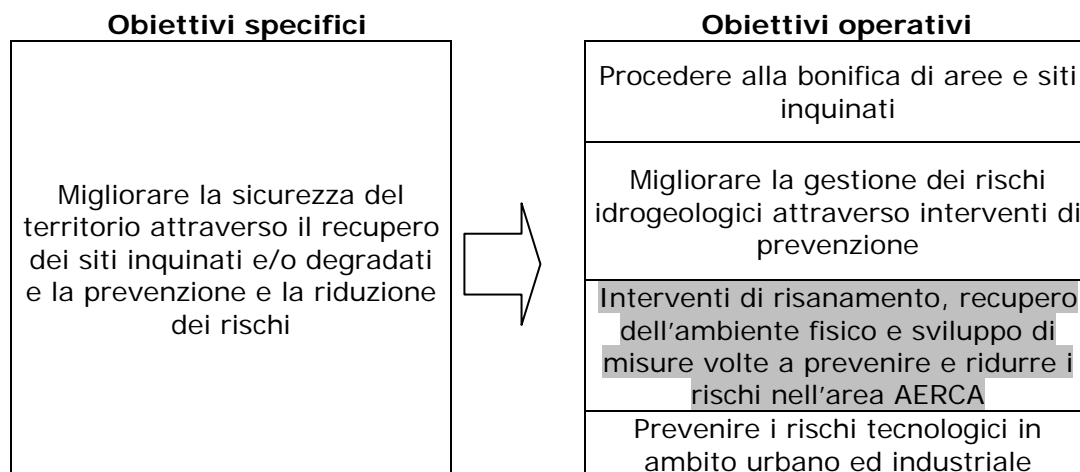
**Obiettivi specifici**

Migliorare la sicurezza del territorio attraverso il recupero dei siti inquinati e/o degradati e la prevenzione e la riduzione dei rischi

**Obiettivi operativi**

Procedere alla bonifica di aree e siti inquinati

Migliorare la gestione dei rischi idrogeologici attraverso interventi di prevenzione

Interventi di risanamento, recupero dell'ambiente fisico e sviluppo di misure volte a prevenire e ridurre i rischi nell'area AERCA

Prevenire i rischi tecnologici in ambito urbano ed industriale